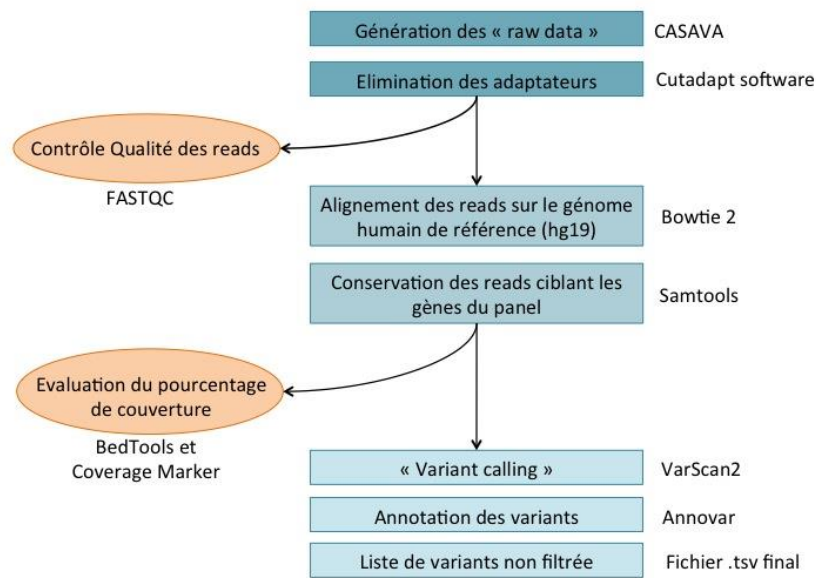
Génération des « raw data »
CASAVA
Elimination des adaptateurs
Cutadapt software
Contrôle Qualité des reads
FASTQC
Alignement des reads sur le génome humain de référence (hg19)
Bowtie 2
Conservation des reads ciblant les gènes du panel
Samtools
Evaluation du pourcentage de couverture
BedTools et Coverage Marker
« Variant calling »
VarScan2
Annotation des variants
Annovar
Liste de variants non filtrée
Fichier .tsv final